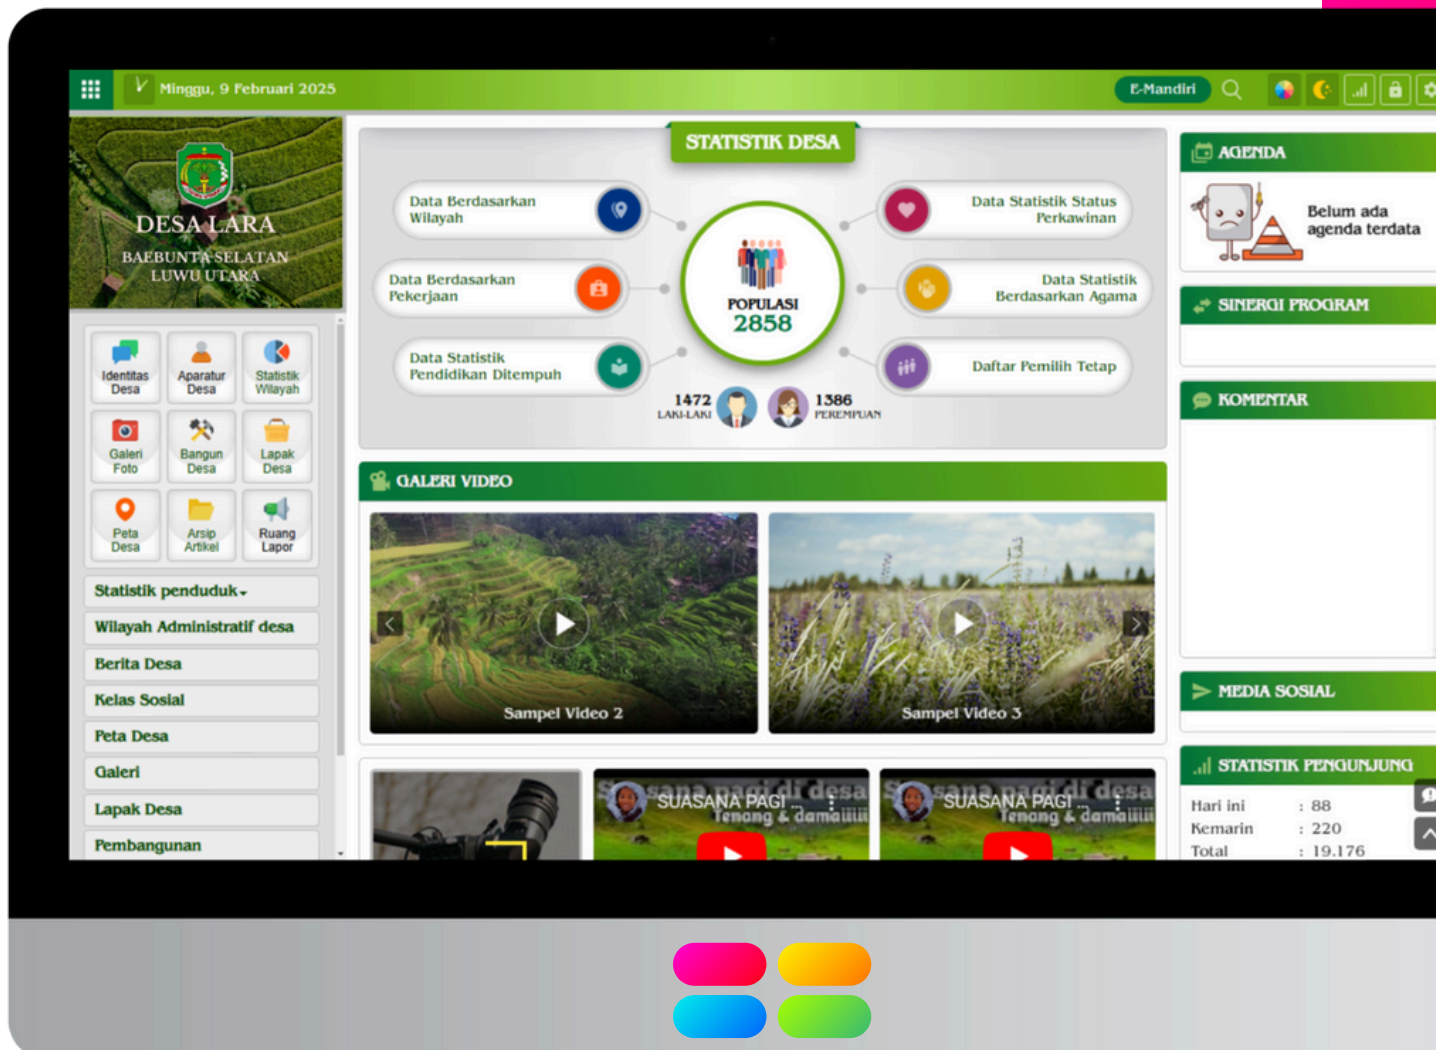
Minggu, 9 Februari 2025

E-Mandiri

DESA LARA
BAEBUNTA SELATAN
LUWU UTARA

Identitas Desa
Aparatur Desa
Statistik Wilayah
Galeri Foto
Bangun Desa
Lapak Desa
Peta Desa
Arsip Artikel
Ruang Lapor

Statistik penduduk
Wilayah Administratif desa
Berita Desa
Kelas Sosial
Peta Desa
Galeri
Lapak Desa
Pembangunan

STATISTIK DESA

Data Berdasarkan Wilayah
Data Berdasarkan Pekerjaan
Data Statistik Pendidikan Ditempuh
POPULASI
2858
Data Statistik Status Perkawinan
Data Statistik Berdasarkan Agama
Daftar Pemilih Tetap
1472
LAKI-LAKI
1386
PEREMPUAN

GALERI VIDEO

Sampel Video 2
Sampel Video 3

SUASANA PAGI ...
suasana pagi di desa
Tenang & damaiiiii
SUASANA PAGI ...
suasana pagi di desa
Tenang & damaiiiii

AGENDA
Belum ada agenda terdata

SINERGI PROGRAM

KOMENTAR

MEDIA SOSIAL

STATISTIK PENGUNJUNG
| Hari ini | : 88 |
| Kemarin | : 220 |
| Total | : 19.176 |